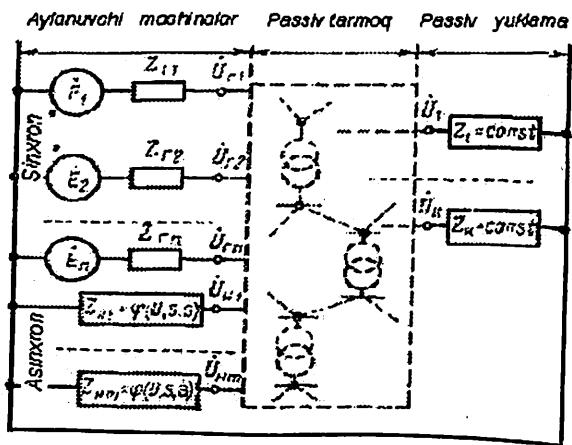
Aylanuvchi mashinalar Passiv tarmoq Passiv yuklama

Sinxron

Asinxron

$\dot{E}_1$ $Z_{r1}$ $\dot{U}_{r1}$

$\dot{E}_2$ $Z_{r2}$ $\dot{U}_{r2}$

$\dot{E}_n$ $Z_{rn}$ $\dot{U}_{rn}$

$Z_{H1}=\varphi(U,S,\dot{S})$ $\dot{U}_{H1}$

$Z_{Hm}=\varphi(U,S,\dot{S})$ $\dot{U}_{Hm}$

$\dot{U}_1$ $Z_1=const$

$\dot{U}_k$ $Z_k=const$